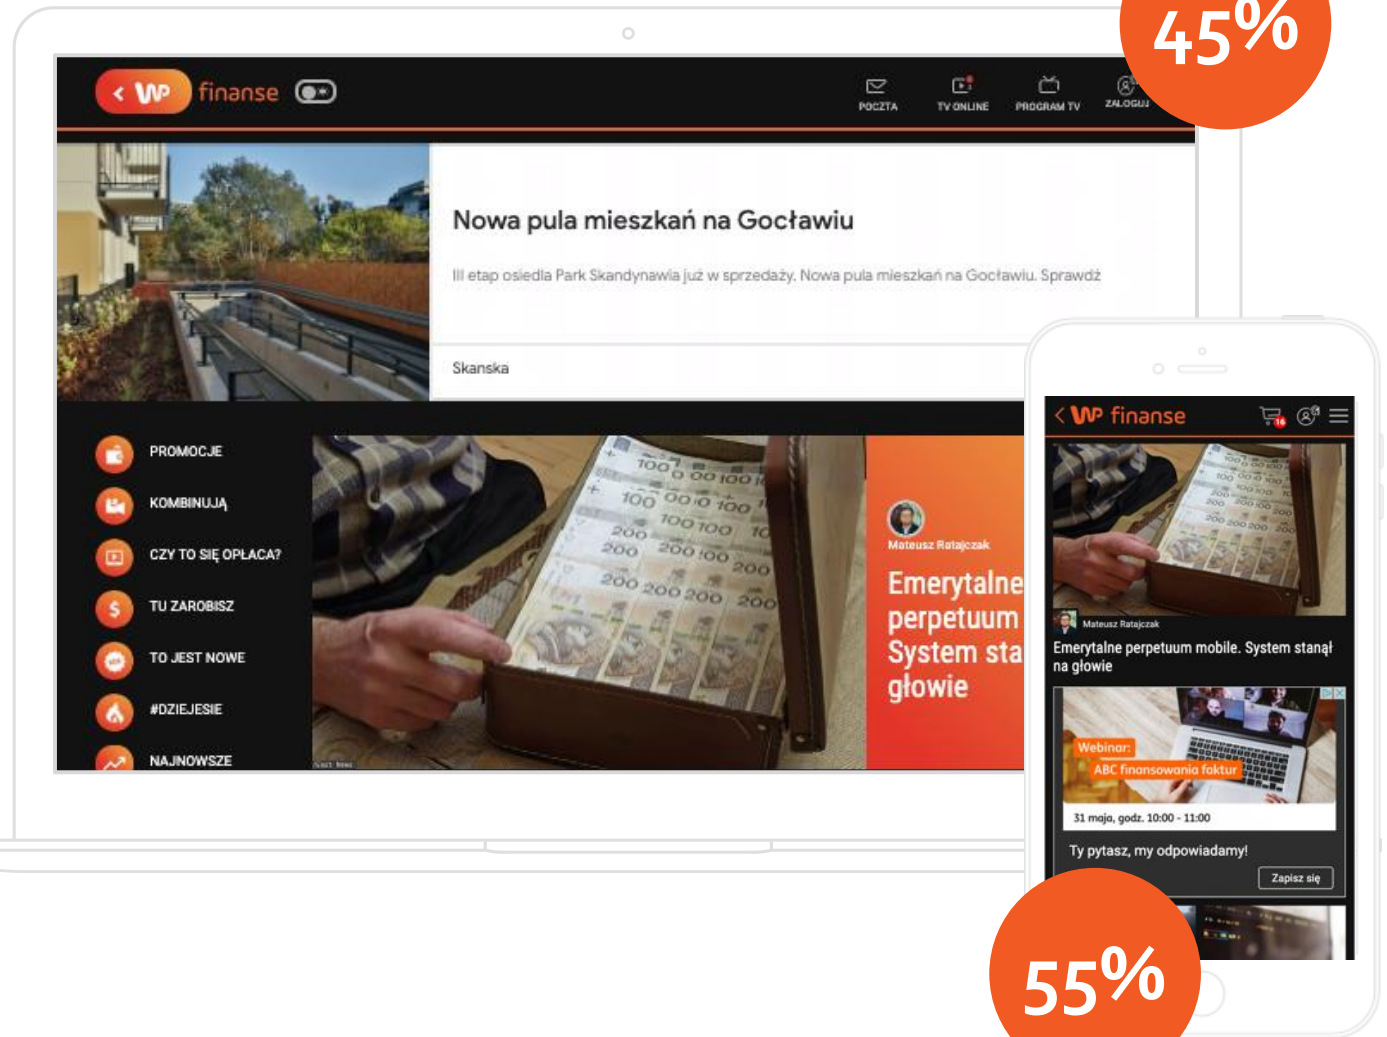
45%

WP finanse

POCZTA
TV ONLINE
PROGRAM TV
ZALOGUJ

Nowa pula mieszkań na Gocławiu

III etap osiedla Park Skandynawia już w sprzedaży. Nowa pula mieszkań na Gocławiu. Sprawdź

Skanska

PROMOCJE
KOMBINUJĄ
CZY TO SIĘ OPŁACA?
TU ZAROBISZ
TO JEST NOWE
#DZIEJESIE
NAJNOWSZE

Mateusz Ratajczak
Emerytalne perpetuum System sta głowie

WP finanse

Mateusz Ratajczak
Emerytalne perpetuum mobile. System stanął na głowie

Webinar:
ABC finansowania faktur
31 maja, godz. 10:00 - 11:00
Ty pytasz, my odpowiadamy!
Zapisz się

55%